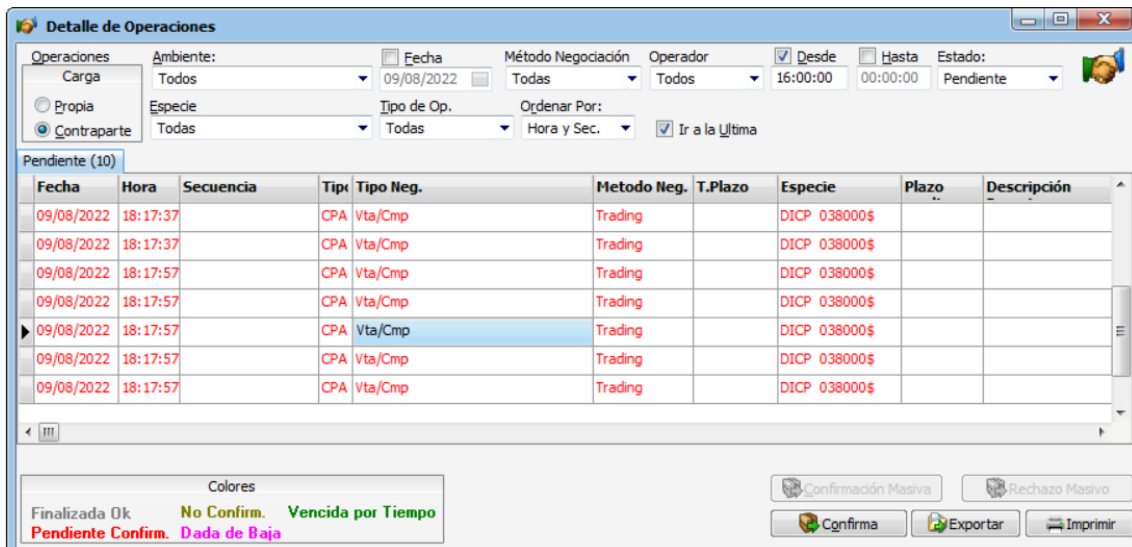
Detalle de Operaciones

Operaciones
Carga
Propia
Contraparte

Ambiente:
Todos
Especie
Todas

Fecha
09/08/2022
Tipo de Op.
Todas

Método Negociación
Todas
Ordenar Por:
Hora y Sec.

Operador
Todos

Desde
16:00:00

Hasta
00:00:00

Estado:
Pendiente

Ir a la Ultima

Pendiente (10)

| Fecha | Hora | Secuencia | Tipo | Tipo Neg. | Metodo Neg. | T.Plazo | Especie | Plazo | Descripción |
|---|---|---|---|---|---|---|---|---|---|
| 09/08/2022 | 18:17:37 | | CPA | Vta/Cmp | Trading | | DICP 038000$ | | |
| 09/08/2022 | 18:17:37 | | CPA | Vta/Cmp | Trading | | DICP 038000$ | | |
| 09/08/2022 | 18:17:57 | | CPA | Vta/Cmp | Trading | | DICP 038000$ | | |
| 09/08/2022 | 18:17:57 | | CPA | Vta/Cmp | Trading | | DICP 038000$ | | |
| 09/08/2022 | 18:17:57 | | CPA | Vta/Cmp | Trading | | DICP 038000$ | | |
| 09/08/2022 | 18:17:57 | | CPA | Vta/Cmp | Trading | | DICP 038000$ | | |
| 09/08/2022 | 18:17:57 | | CPA | Vta/Cmp | Trading | | DICP 038000$ | | |

Colores
Finalizada Ok No Confirm. Vencida por Tiempo
Pendiente Confirm. Dada de Baja

Confirmación Masiva
Rechazo Masivo
Confirma
Exportar
Imprimir